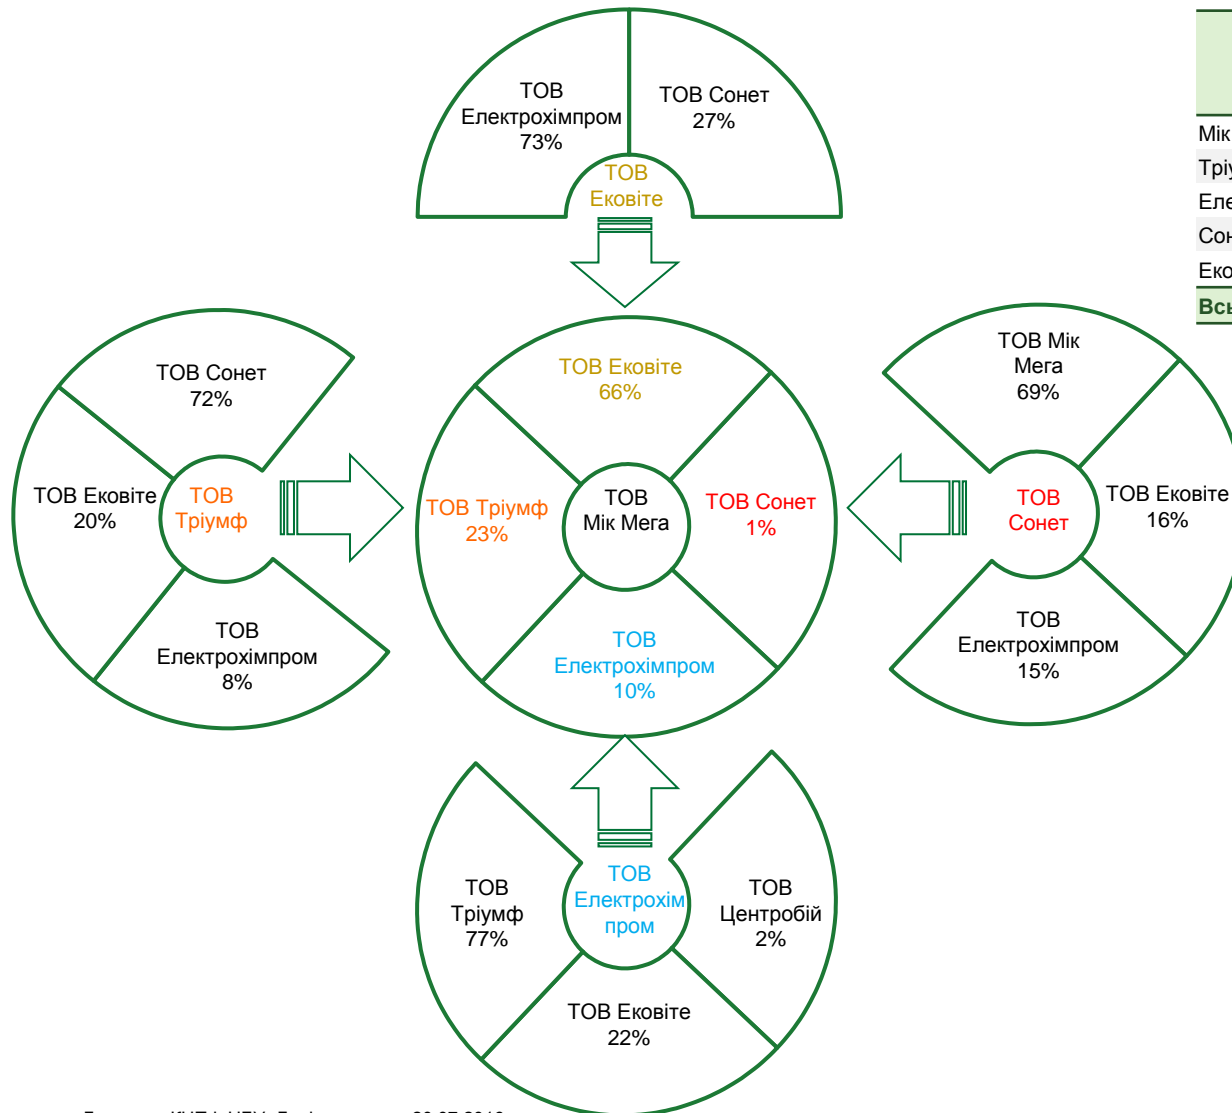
ТОВ Електрохімпром 73%

ТОВ Сонет 27%

ТОВ Territory Еко

ТОВ Еколіте

ТОВ Сонет 72%

ТОВ Еколіте 20%

ТОВ Тріумф

ТОВ Електрохімпром 8%

ТОВ Еколіте 66%

ТОВ Тріумф 23%

ТОВ Мік Мега

ТОВ Сонет 1%

ТОВ Електрохімпром 10%

ТОВ Мік Мега 69%

ТОВ Сонет

ТОВ Еколіте 16%

ТОВ Електрохімпром 15%

ТОВ Тріумф 77%

ТОВ Електрохімпром

ТОВ Центробій 2%

ТОВ Еколіте 22%

Мік
Тріу
Еле
Сон
Еко
Всь

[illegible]